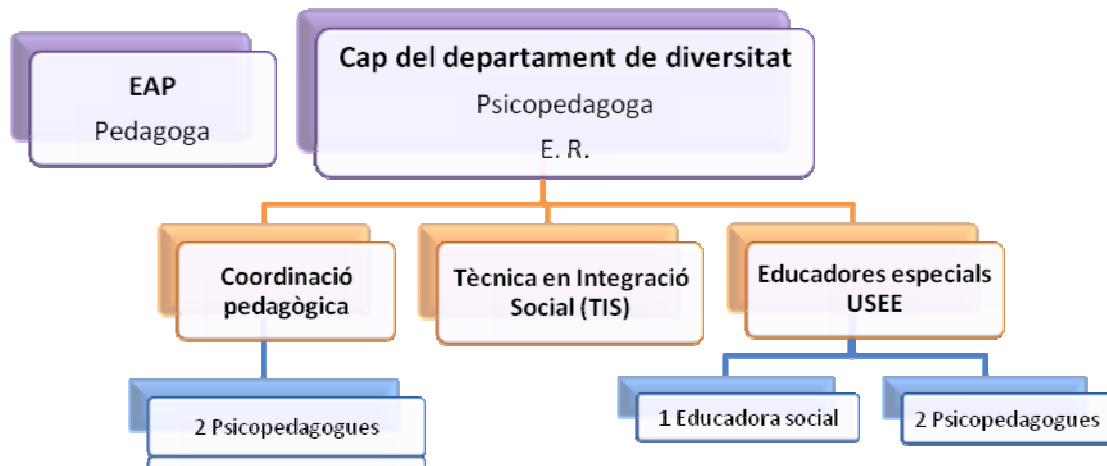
EAP
Pedagoga

Cap del departament de diversitat
Psicopedagoga
E. R.

Coordinació pedagògica

Tècnica en Integració Social (TIS)

Educadores especials USEE

2 Psicopedagogues

1 Educadora social

2 Psicopedagogues